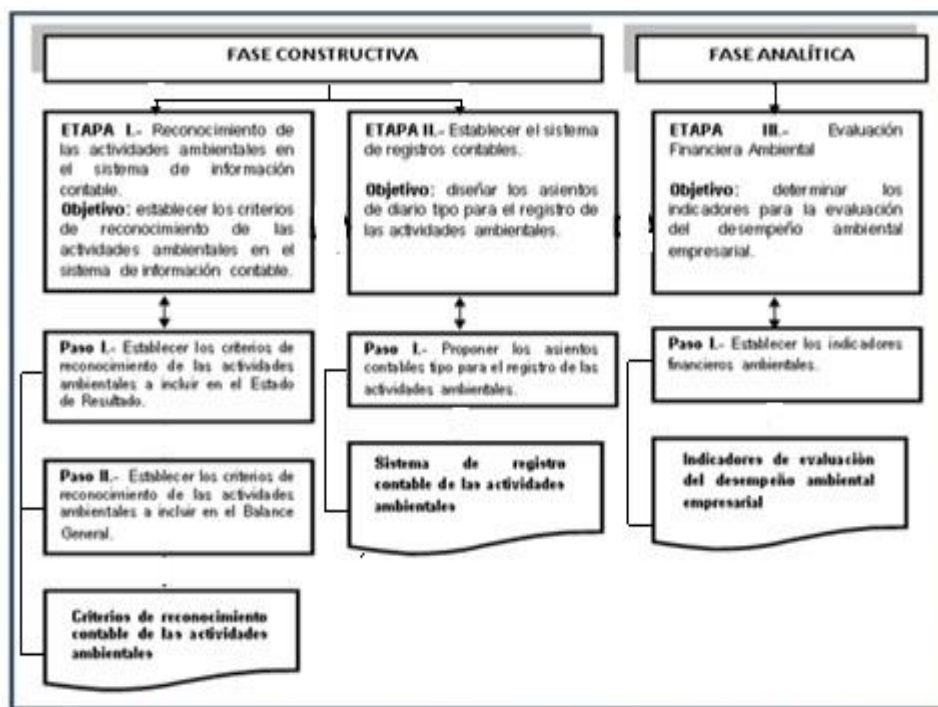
FASE CONSTRUCTIVA

ETAPA I.- Reconocimiento de las actividades ambientales en el sistema de información contable.
Objetivo: establecer los criterios de reconocimiento de las actividades ambientales en el sistema de información contable.

Paso I.- Establecer los criterios de reconocimiento de las actividades ambientales a incluir en el Estado de Resultado.

Paso II.- Establecer los criterios de reconocimiento de las actividades ambientales a incluir en el Balance General.

Criterios de reconocimiento contable de las actividades ambientales

ETAPA II.- Establecer el sistema de registros contables.
Objetivo: diseñar los asientos de diario tipo para el registro de las actividades ambientales.

Paso I.- Proponer los asientos contables tipo para el registro de las actividades ambientales.

Sistema de registro contable de las actividades ambientales

FASE ANALÍTICA

ETAPA III.- Evaluación Financiera Ambiental
Objetivo: determinar los indicadores para la evaluación del desempeño ambiental empresarial.

Paso I.- Establecer los indicadores financieros ambientales.

Indicadores de evaluación del desempeño ambiental empresarial